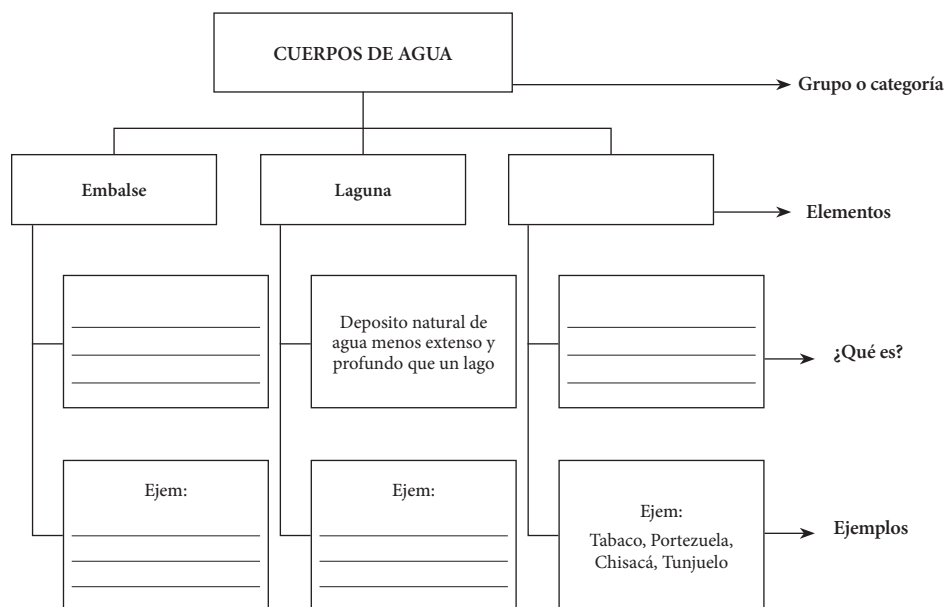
CUERPOS DE AGUA

Grupo o categoría

Embalse

Laguna

Elementos

Deposito natural de agua menos extenso y profundo que un lago

¿Qué es?

Ejem:

Ejem:

Ejem:
Tabaco, Portezuela, Chisacá, Tunjuelo

Ejemplos